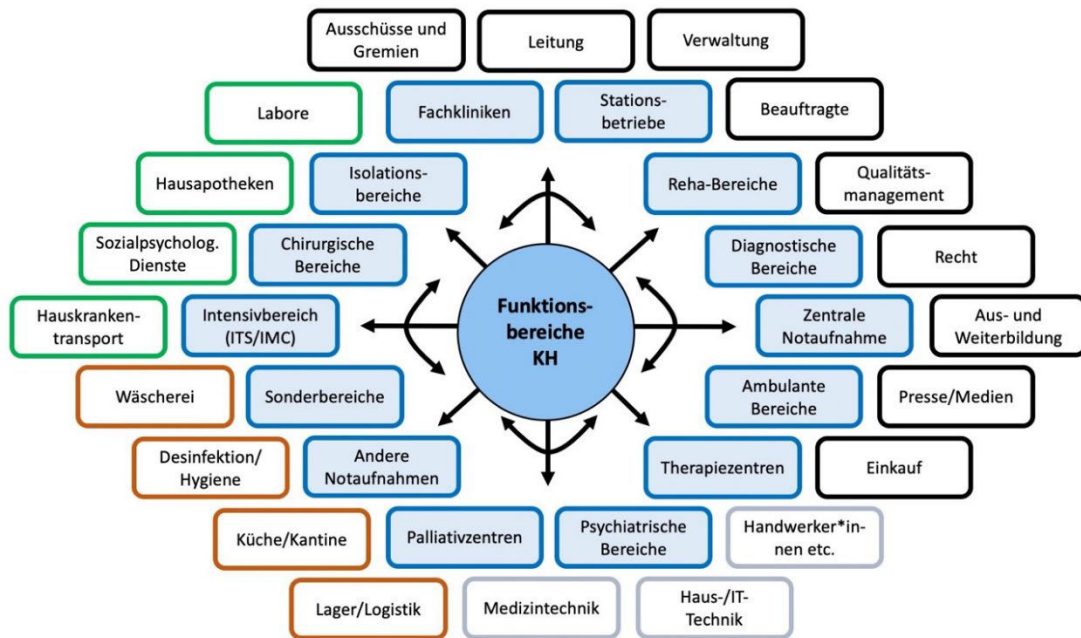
Ausschüsse und Gremien

Leitung

Verwaltung

Labore

Fachkliniken

Stationsbetriebe

Beauftragte

Hausapotheken

Isolationsbereiche

Reha-Bereiche

Qualitätsmanagement

Sozialpsycholog. Dienste

Chirurgische Bereiche

Diagnostische Bereiche

Recht

Hauskrankentransport

Intensivbereich (ITS/IMC)

Funktionsbereiche KH

Zentrale Notaufnahme

Aus- und Weiterbildung

Wäscherei

Sonderbereiche

Ambulante Bereiche

Presse/Medien

Desinfektion/ Hygiene

Andere Notaufnahmen

Therapiezentren

Einkauf

Küche/Kantine

Palliativzentren

Psychiatrische Bereiche

Handwerker*innen etc.

Lager/Logistik

Medizintechnik

Haus-/IT-Technik